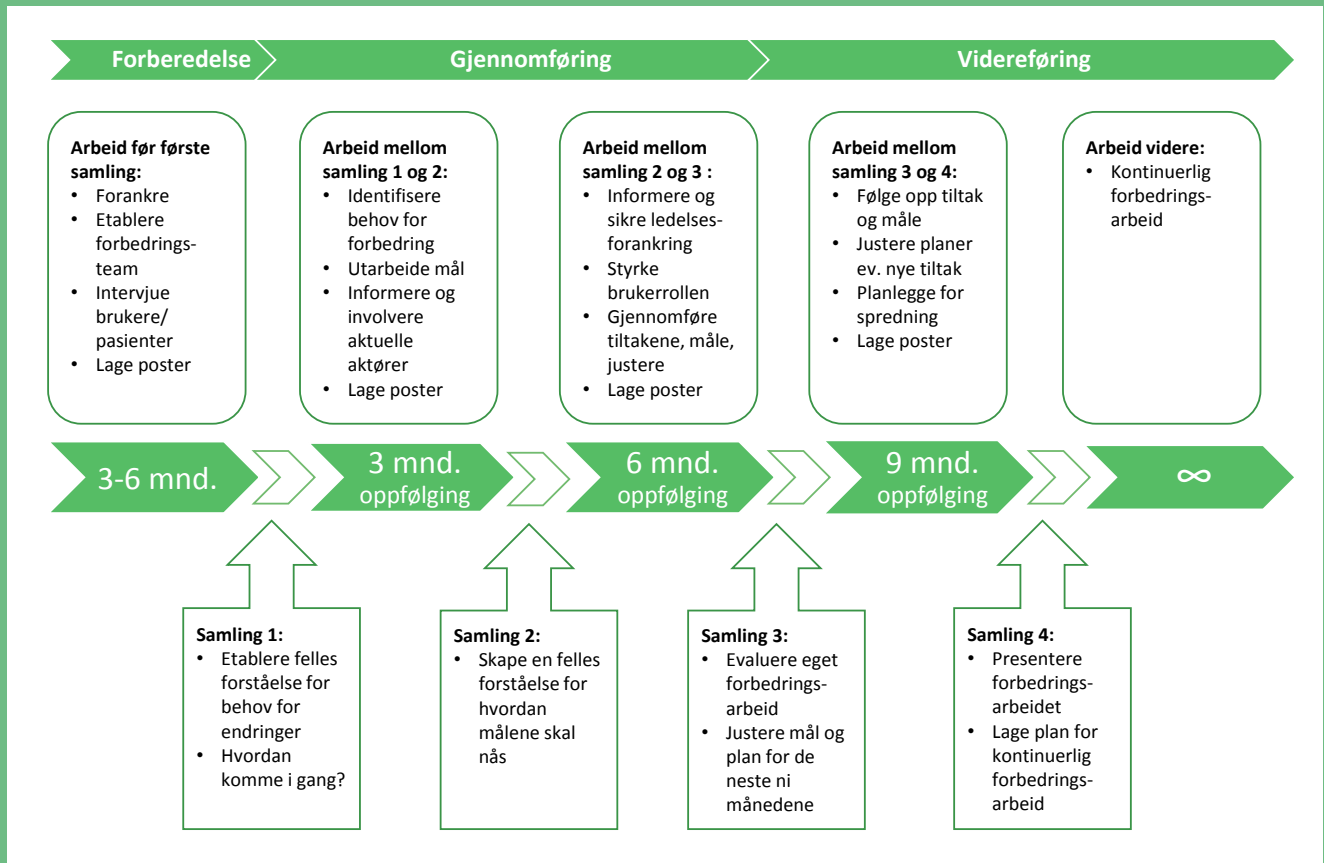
Forberedelse

Gjennomføring

Videreføring

Arbeid før første samling:
• Forankre
• Etablere forbedringsteam
• Intervjue brukere/pasienter
• Lage poster

Arbeid mellom samling 1 og 2:
• Identifisere behov for forbedring
• Utarbeide mål
• Informere og involvere aktuelle aktører
• Lage poster

Arbeid mellom samling 2 og 3 :
• Informere og sikre ledelsesforankring
• Styrke brukerrollen
• Gjennomføre tiltakene, måle, justere
• Lage poster

Arbeid mellom samling 3 og 4:
• Følge opp tiltak og måle
• Justere planer ev. nye tiltak
• Planlegge for spredning
• Lage poster

Arbeid videre:
• Kontinuerlig forbedringsarbeid

3-6 mnd.

3 mnd. oppfølging

6 mnd. oppfølging

9 mnd. oppfølging

$\infty$

Samling 1:
• Etablere felles forståelse for behov for endringer
• Hvordan komme i gang?

Samling 2:
• Skape en felles forståelse for hvordan målene skal nås

Samling 3:
• Evaluere eget forbedringsarbeid
• Justere mål og plan for de neste ni månedene

Samling 4:
• Presentere forbedringsarbeidet
• Lage plan for kontinuerlig forbedringsarbeid